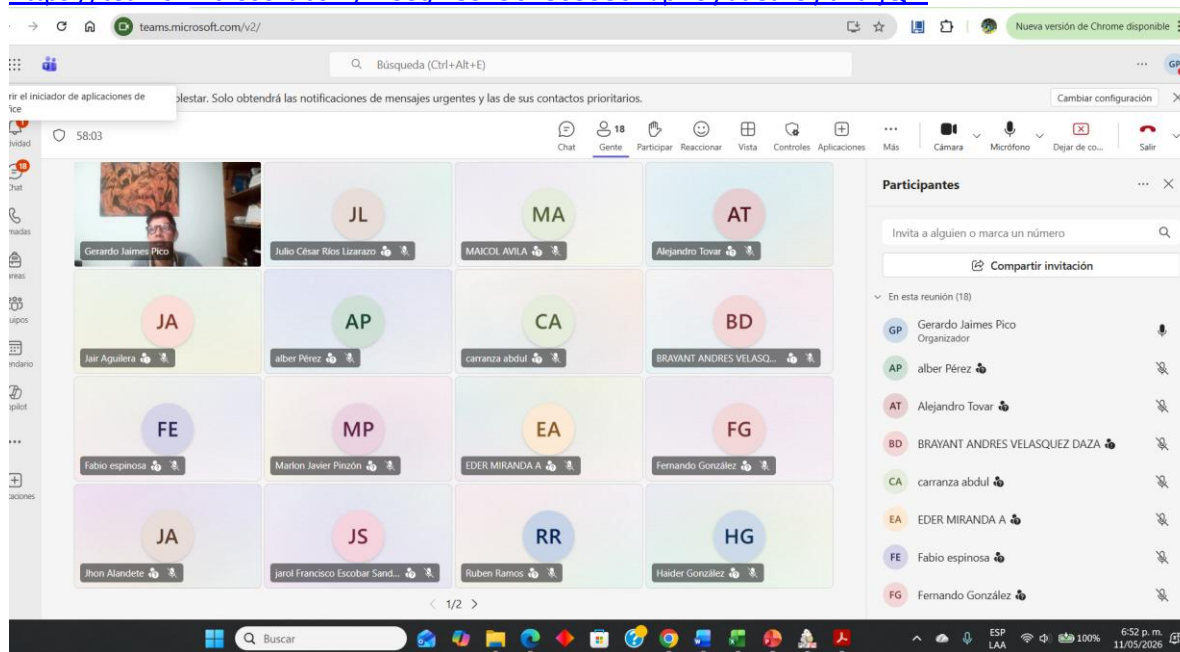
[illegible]

teams.microsoft.com/v2/

Nueva versión de Chrome disponible

Búsqueda (Ctrl+Alt+E)

GP

rir el iniciador de aplicaciones de fice

olestar. Solo obtendrá las notificaciones de mensajes urgentes y de sus contactos prioritarios.

Cambiar configuración

ividad

58:03

Chat

18 Gente

Participar

Reaccionar

Vista

Controles

Aplicaciones

Más

Cámara

Micrófono

Dejar de co...

Salir

18 Chat

madas

areas

uipos

endario

pilot

caciones

Gerardo Jaimes Pico

JL
Julio César Ríos Lizarazo

MA
MAICOL AVILA

AT
Alejandro Tovar

JA
Jair Aguilera

AP
alber Pérez

CA
carranza abdul

BD
BRAYANT ANDRES VELASQ...

FE
Fabio espinosa

MP
Marlon Javier Pinzón

EA
EDER MIRANDA A

FG
Fernando González

JA
Jhon Alandete

JS
jarol Francisco Escobar Sand...

RR
Ruben Ramos

HG
Haider González

1/2

Participantes

Invita a alguien o marca un número

Compartir invitación

En esta reunión (18)

GP Gerardo Jaimes Pico
Organizador

AP alber Pérez

AT Alejandro Tovar

BD BRAYANT ANDRES VELASQUEZ DAZA

CA carranza abdul

EA EDER MIRANDA A

FE Fabio espinosa

FG Fernando González

Buscar

ESP LAA

100%

6:52 p. m.
11/05/2026